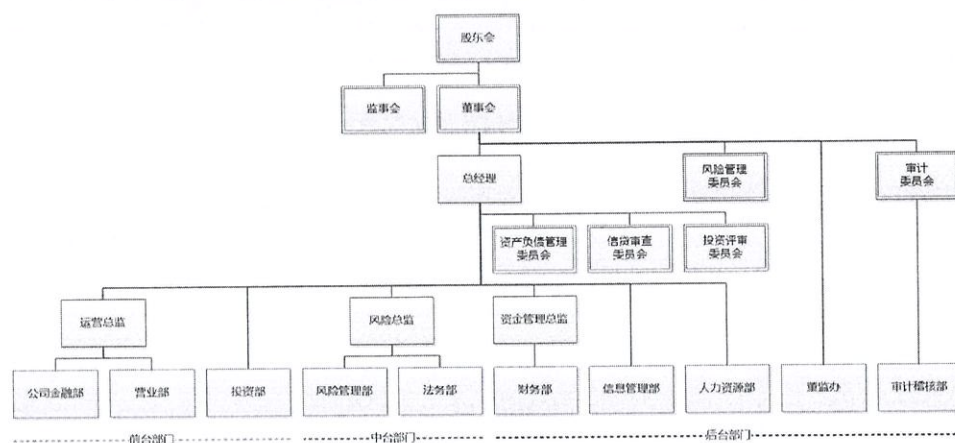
股东会

监事会

董事会

总经理

风险管理委员会

审计委员会

资产负债管理委员会

信贷审查委员会

投资评审委员会

运营总监

投资部

风险总监

资金管理总监

公司金融部

营业部

风险管理部

法务部

财务部

信息管理部

人力资源部

董监办

审计稽核部

前台部门

中台部门

后台部门